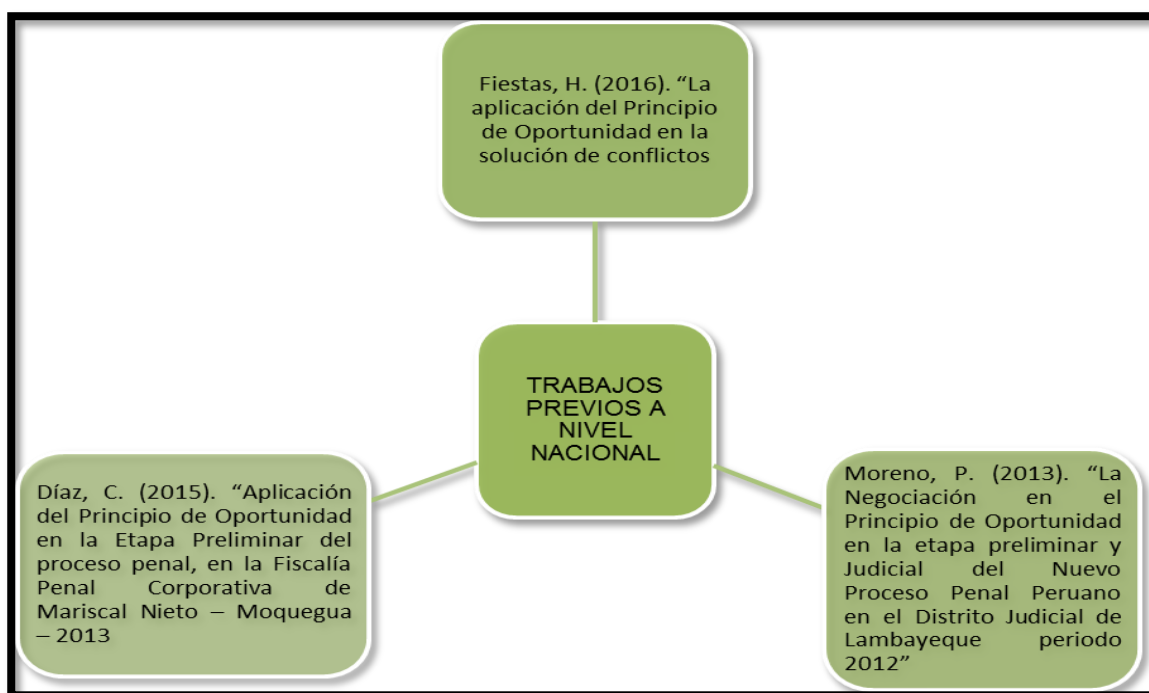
Fiestas, H. (2016). “La aplicación del Principio de Oportunidad en la solución de conflictos

TRABAJOS PREVIOS A NIVEL NACIONAL

Díaz, C. (2015). “Aplicación del Principio de Oportunidad en la Etapa Preliminar del proceso penal, en la Fiscalía Penal Corporativa de Mariscal Nieto – Moquegua – 2013

Moreno, P. (2013). “La Negociación en el Principio de Oportunidad en la etapa preliminar y Judicial del Nuevo Proceso Penal Peruano en el Distrito Judicial de Lambayeque periodo 2012”